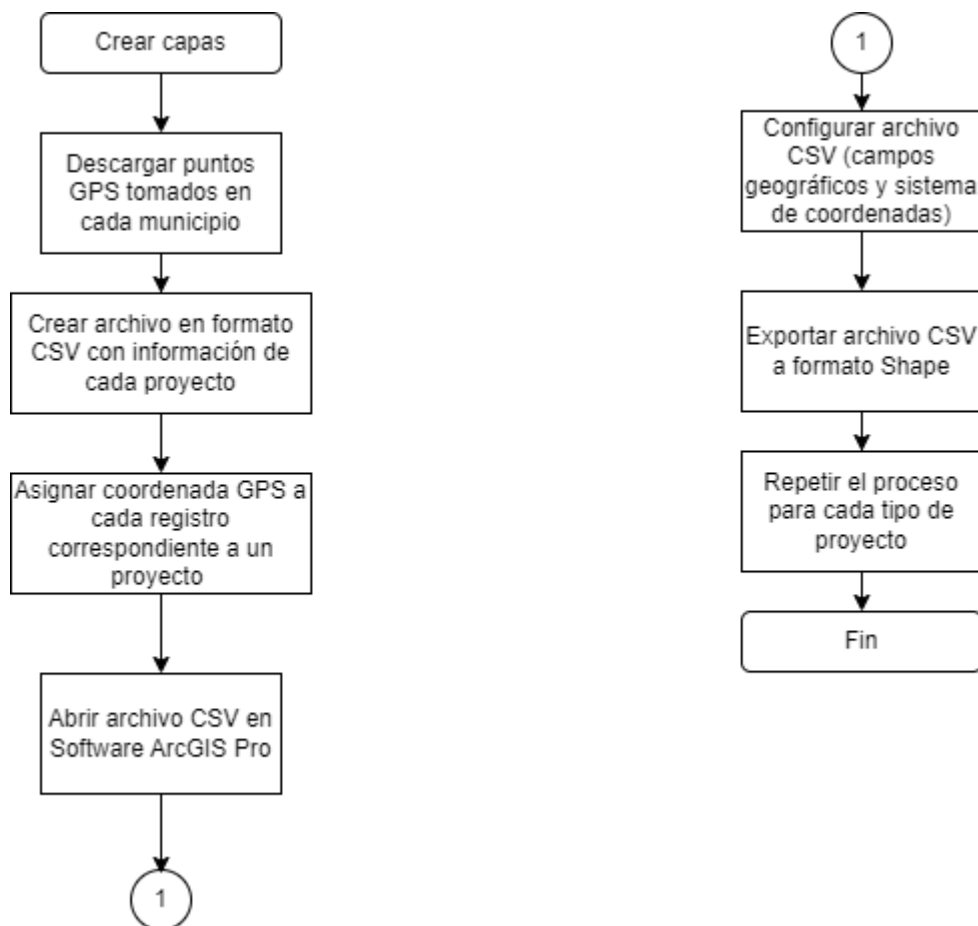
Crear capas

Descargar puntos GPS tomados en cada municipio

Crear archivo en formato CSV con información de cada proyecto

Asignar coordenada GPS a cada registro correspondiente a un proyecto

Abrir archivo CSV en Software ArcGIS Pro

1

1

Configurar archivo CSV (campos geográficos y sistema de coordenadas)

Exportar archivo CSV a formato Shape

Repetir el proceso para cada tipo de proyecto

Fin